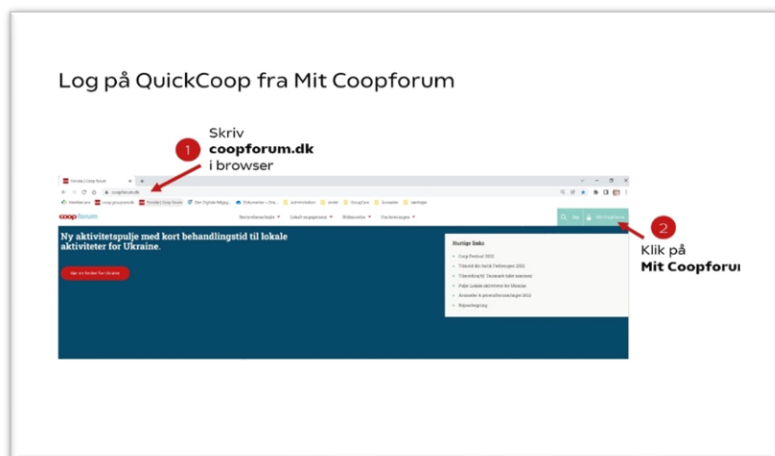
Log på QuickCoop fra Mit Coopforum

1

Skriv
**coopforum.dk**
i browser

coop forum

Ny aktivitetspulje med kort behandlingstid til lokale aktiviteter for Ukraine.

Hurtige links

Coop Festival 2022

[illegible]

2

Klik på
**Mit Coopforu**